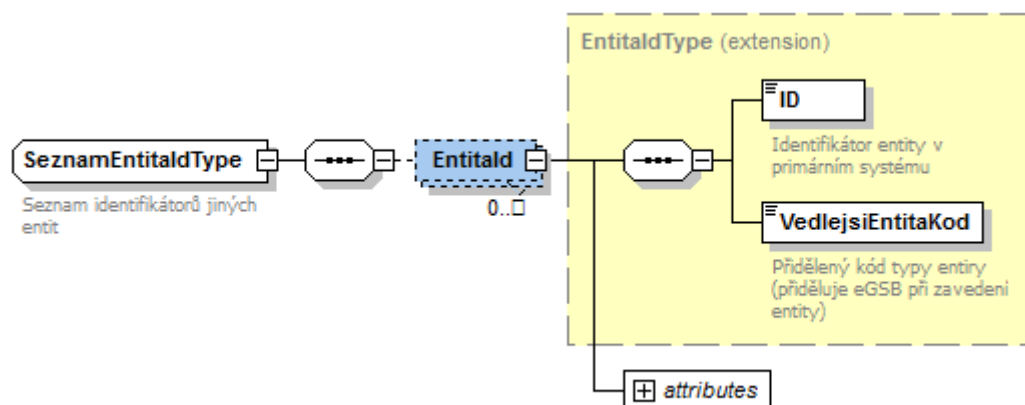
EntitaIdType (extension)

SeznamEntitaIdType

Seznam identifikátorů jiných entit

EntitaId

0..∞

ID

Identifikátor entity v primárním systému

VedlejsiEntitaKod

Přidělený kód typy entiry (přiděluje eGSB při zavedení entity)

attributes